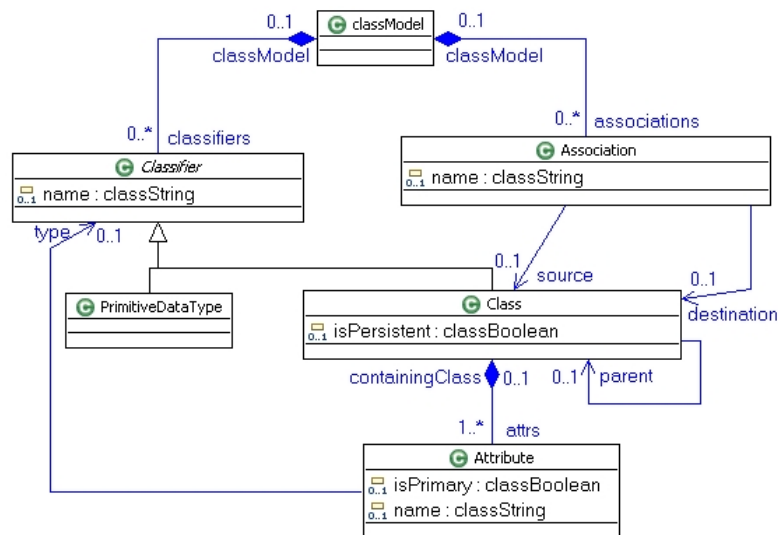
classModel

0..1
classModel
0..1
classModel

0..*
classifiers

0..*
associations

Classifier
$_{0..1}$ name : classString

Association
$_{0..1}$ name : classString

type
0..1

0..1
source

0..1
destination

PrimitiveDataType

Class
$_{0..1}$ isPersistent : classBoolean

containingClass
0..1

0..1
parent

1..*
attrs

Attribute
$_{0..1}$ isPrimary : classBoolean
$_{0..1}$ name : classString